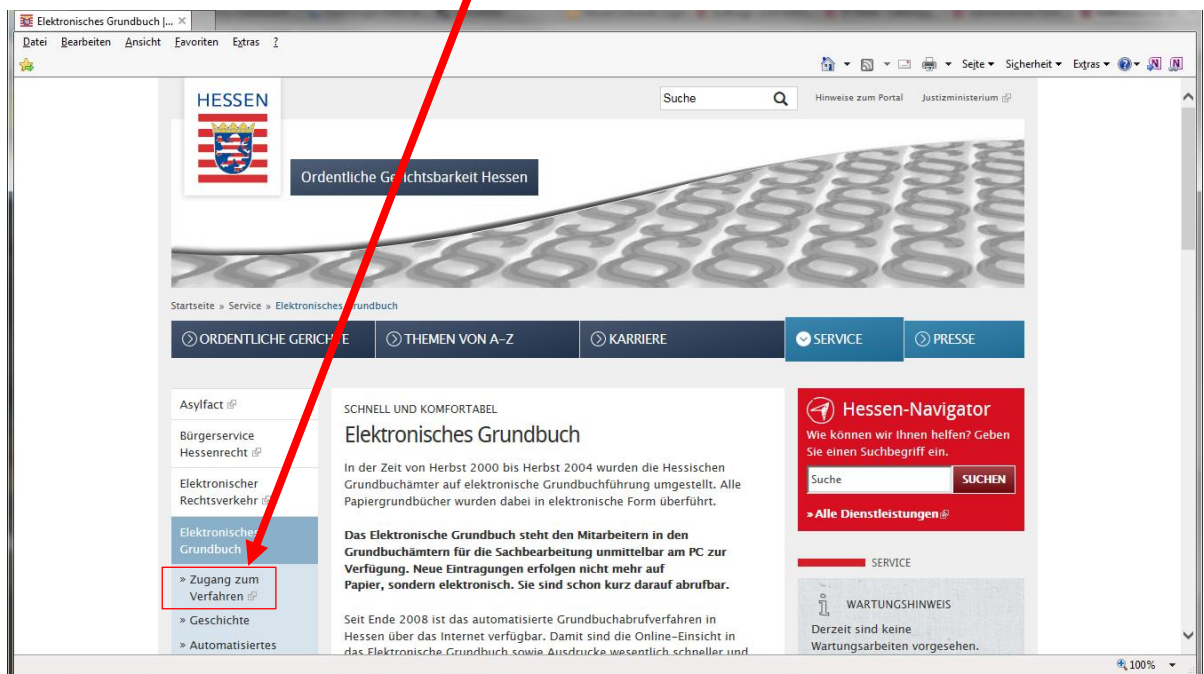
Elektronisches Grundbuch |... ×

Datei Bearbeiten Ansicht Favoriten Extras ?

Seite ▾ Sicherheit ▾ Extras ▾

HESSEN

Suche

Hinweise zum Portal Justizministerium

Ordentliche Gerichtsbarkeit Hessen

Startseite » Service » Elektronisches Grundbuch

ORDENTLICHE GERICHTE | THEMEN VON A-Z | KARRIERE | SERVICE | PRESSE

Asylfact

Bürgerservice Hessenrecht

Elektronischer Rechtsverkehr

Elektronisches Grundbuch

» Zugang zum Verfahren

» Geschichte

» Automatisiertes

SCHNELL UND KOMFORTABEL

Elektronisches Grundbuch

In der Zeit von Herbst 2000 bis Herbst 2004 wurden die Hessischen Grundbuchämter auf elektronische Grundbuchführung umgestellt. Alle Papiergrundbücher wurden dabei in elektronische Form überführt.

Das Elektronische Grundbuch steht den Mitarbeitern in den Grundbuchämtern für die Sachbearbeitung unmittelbar am PC zur Verfügung. Neue Eintragungen erfolgen nicht mehr auf Papier, sondern elektronisch. Sie sind schon kurz darauf abrufbar.

Seit Ende 2008 ist das automatisierte Grundbuchabrufverfahren in Hessen über das Internet verfügbar. Damit sind die Online-Einsicht in das Elektronische Grundbuch sowie Ausdrucke wesentlich schneller und

Hessen-Navigator

Wie können wir Ihnen helfen? Geben Sie einen Suchbegriff ein.

Suche SUCHEN

» Alle Dienstleistungen

SERVICE

WARTUNGSHINWEIS

Derzeit sind keine Wartungsarbeiten vorgesehen.

100%